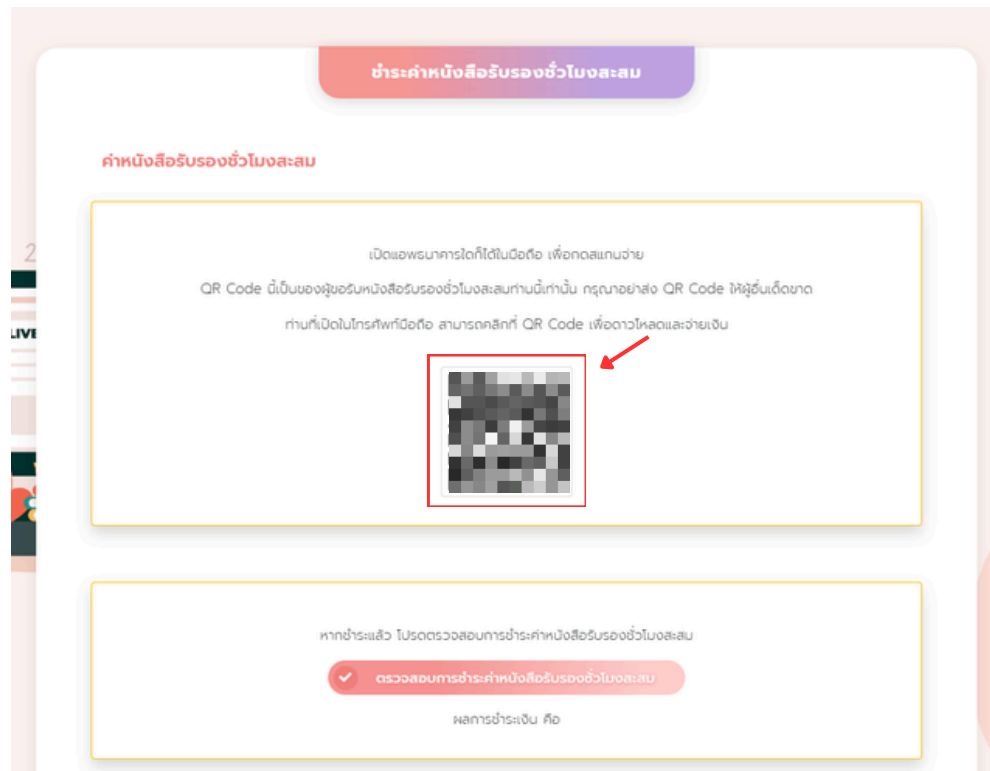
ชำระค่าหนังสือรับรองชั่วโมงสะสม

ค่าหนังสือรับรองชั่วโมงสะสม

เปิดแอพธนาคารใดก็ได้ในมือถือ เพื่อกดสแกนจ่าย

QR Code นี้เป็นของผู้ขอรับหนังสือรับรองชั่วโมงสะสมท่านนี้เท่านั้น กรุณาอย่าส่ง QR Code ให้ผู้อื่นเด็ดขาด

ท่านที่เปิดในโทรศัพท์มือถือ สามารถคลิกที่ QR Code เพื่อดาวโหลดและจ่ายเงิน

หากชำระแล้ว โปรดตรวจสอบการชำระค่าหนังสือรับรองชั่วโมงสะสม

ตรวจสอบการชำระค่าหนังสือรับรองชั่วโมงสะสม

ผลการชำระเงิน คือ

LIVE